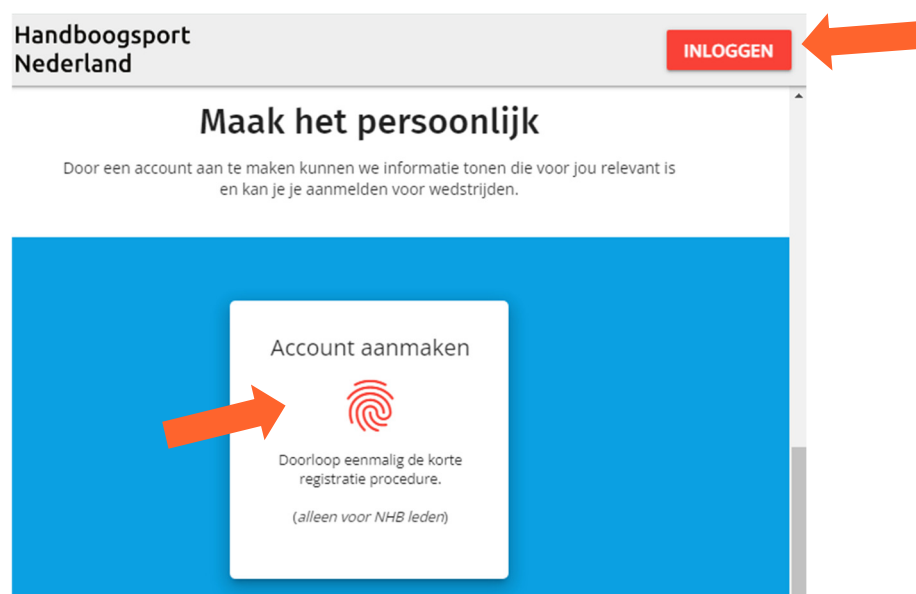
Handboogsport Nederland

INLOGGEN

Maak het persoonlijk

Door een account aan te maken kunnen we informatie tonen die voor jou relevant is en kan je je aanmelden voor wedstrijden.

Account aanmaken

Doorloop eenmalig de korte registratie procedure.

(alleen voor NHB leden)